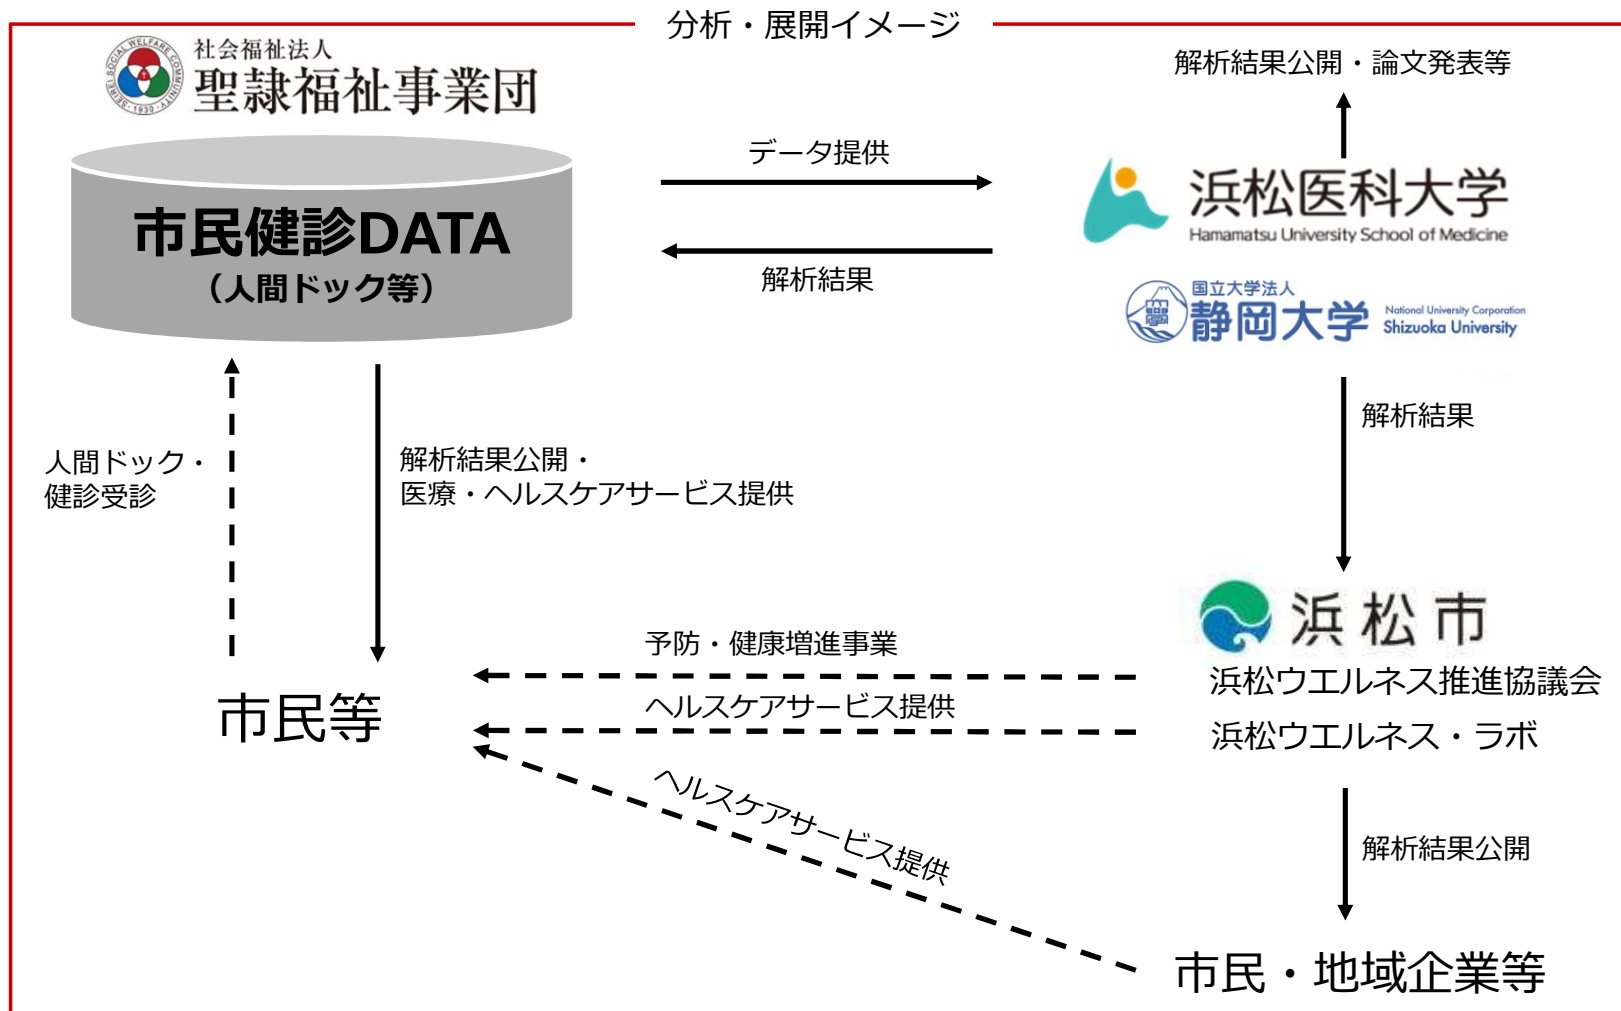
分析・展開イメージ

SEIREI SOCIAL WELFARE COMMUNITY 1930
社会福祉法人
聖隷福祉事業団

市民健診DATA
（人間ドック等）

データ提供

解析結果

解析結果公開・論文発表等

浜松医科大学
Hamamatsu University School of Medicine

国立大学法人
静岡大学
National University Corporation
Shizuoka University

解析結果

人間ドック・
健診受診

解析結果公開・
医療・ヘルスケアサービス提供

浜松市
浜松ウエルネス推進協議会
浜松ウエルネス・ラボ

予防・健康増進事業

ヘルスケアサービス提供

市民等

ヘルスケアサービス提供

解析結果公開

市民・地域企業等